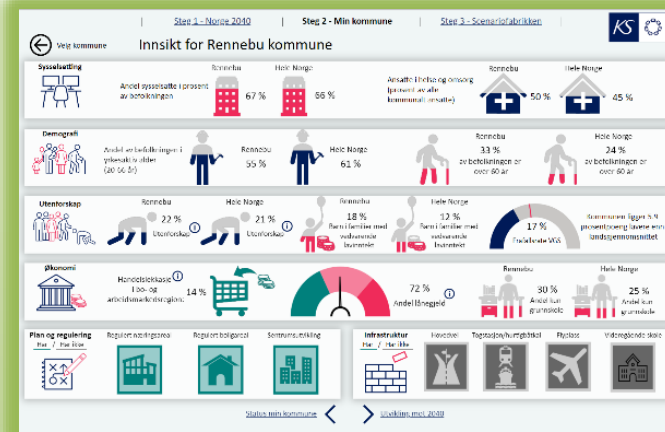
Steg 1 - Norge 2040 | Steg 2 - Min kommune | Steg 3 - Scenariofabrikken

KS

Velg kommune

Innsikt for Rennebu kommune

Sysselsetting

Andel sysselsatte i prosent av befolkningen

Rennebu 67 %

Hele Norge 66 %

Ansatte i helse og omsorg (prosent av alle kommunalt ansatte)

Rennebu 50 %

Hele Norge 45 %

Demografi

Andel av befolkningen i yrkesaktiv alder (20-66 år)

Rennebu 55 %

Hele Norge 61 %

Rennebu 33 % av befolkningen er over 60 år

Hele Norge 24 % av befolkningen er over 60 år

Utenforskap

Rennebu 22 % Utenforskap

Hele Norge 21 % Utenforskap

Rennebu 18 % Barn i familier med vedvarende lavinntekt

Hele Norge 12 % Barn i familier med vedvarende lavinntekt

17 % Frafallsrate VGS

Kommunen ligger 5,9 prosentpoeng lavere enn landsgjennomsnittet

Økonomi

Handelslekkasje i bo- og arbeidsmarkedsregion: 14 %

72 % Andel lånegjeld

Rennebu 30 % Andel kun grunnskole

Hele Norge 25 % Andel kun grunnskole

Plan og regulering

Har / Har ikke

Regulert næringsareal

Regulert boligareal

Sentrumsutvikling

Infrastruktur

Har / Har ikke

Hovedvei

Togstasjon/hurtigbåtkai

Flyplass

Videregående skole

Status min kommune

Utvikling mot 2040